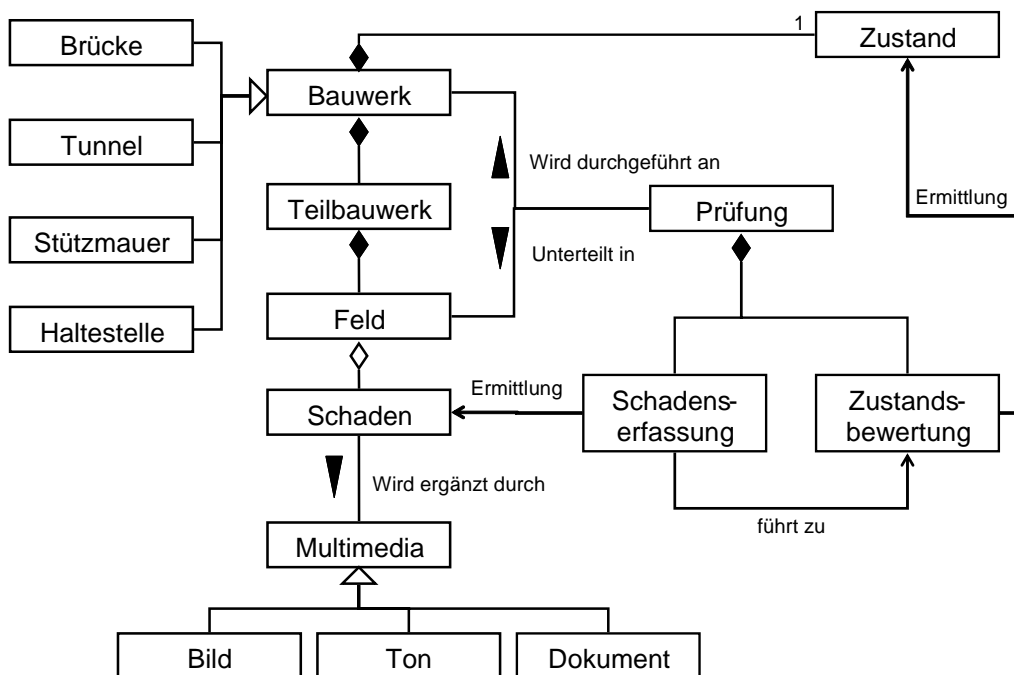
Brücke

Tunnel

Stützmauer

Haltestelle

Bauwerk

Teilbauwerk

Feld

Schaden

Multimedia

Bild

Ton

Dokument

1

Zustand

Ermittlung

Wird durchgeführt an

Prüfung

Unterteilt in

Ermittlung

Schadenserfassung

Zustandsbewertung

Wird ergänzt durch

führt zu